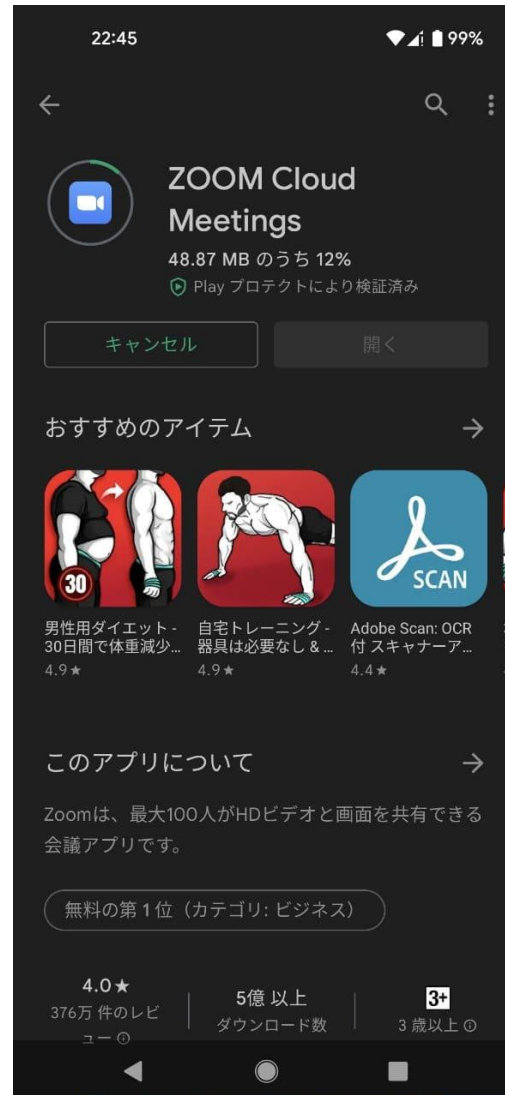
22:45

99%

ZOOM Cloud Meetings

48.87 MB のうち 12%

Play プロテクトにより検証済み

キャンセル

開く

おすすめのアイテム

30

SCAN

男性用ダイエット - 30日間で体重減少…
4.9★

自宅トレーニング - 器具は必要なし & …
4.9★

Adobe Scan: OCR 付 スキャナーア…
4.4★

このアプリについて

Zoomは、最大100人がHDビデオと画面を共有できる会議アプリです。

無料の第 1 位（カテゴリ: ビジネス）

4.0★
376万 件のレビュー

5億 以上
ダウンロード数

3+
3 歳以上